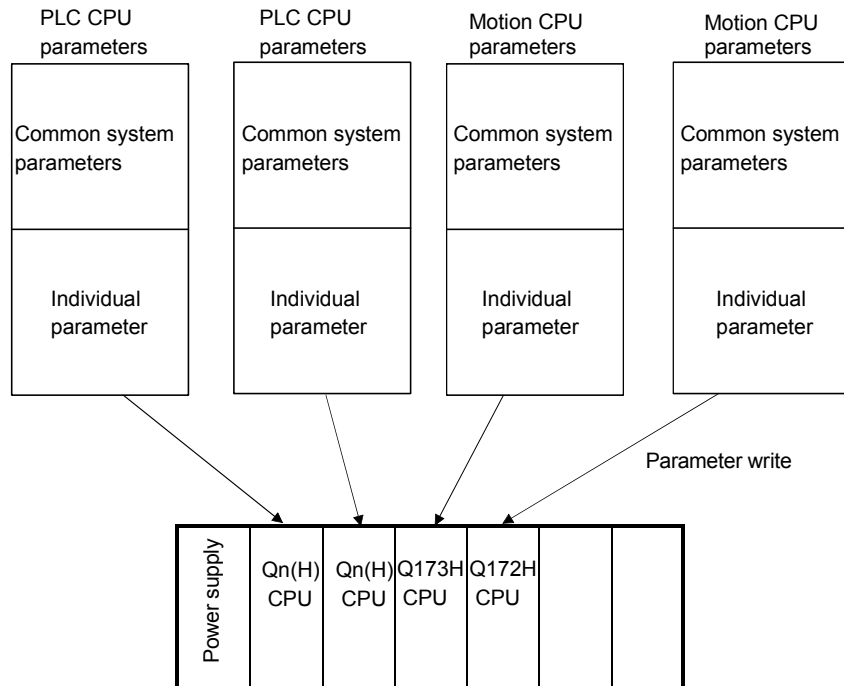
PLC CPU parameters

Common system parameters

Individual parameter

PLC CPU parameters

Common system parameters

Individual parameter

Motion CPU parameters

Common system parameters

Individual parameter

Motion CPU parameters

Common system parameters

Individual parameter

Parameter write

Power supply

Qn(H) CPU

Qn(H) CPU

Q173H CPU

Q172H CPU